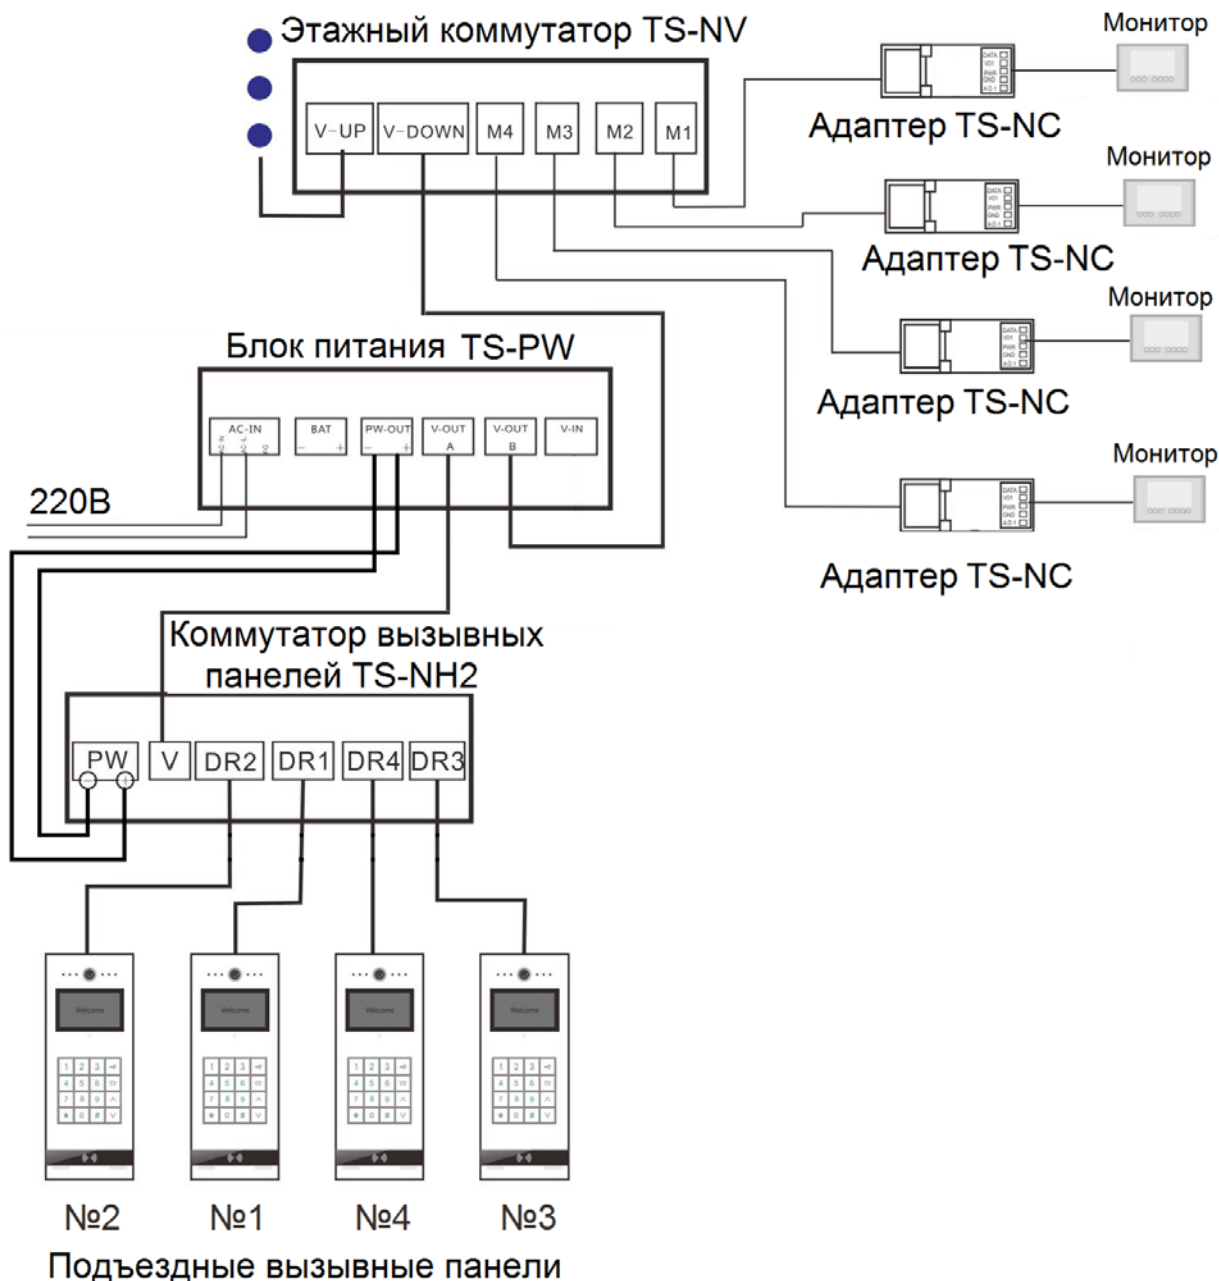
Этажный коммутатор TS-NV

V-UP
V-DOWN
M4
M3
M2
M1

Монитор
Адаптер TS-NC
Монитор
Адаптер TS-NC
Монитор
Адаптер TS-NC
Монитор
Адаптер TS-NC

Блок питания TS-PW

AC-IN
BAT
PW-OUT
V-OUT A
V-OUT B
V-IN

220В

Коммутатор вызывных панелей TS-NH2

PW
V
DR2
DR1
DR4
DR3

Welcome
Welcome
Welcome
Welcome

№2
№1
№4
№3

Подъездные вызывные панели